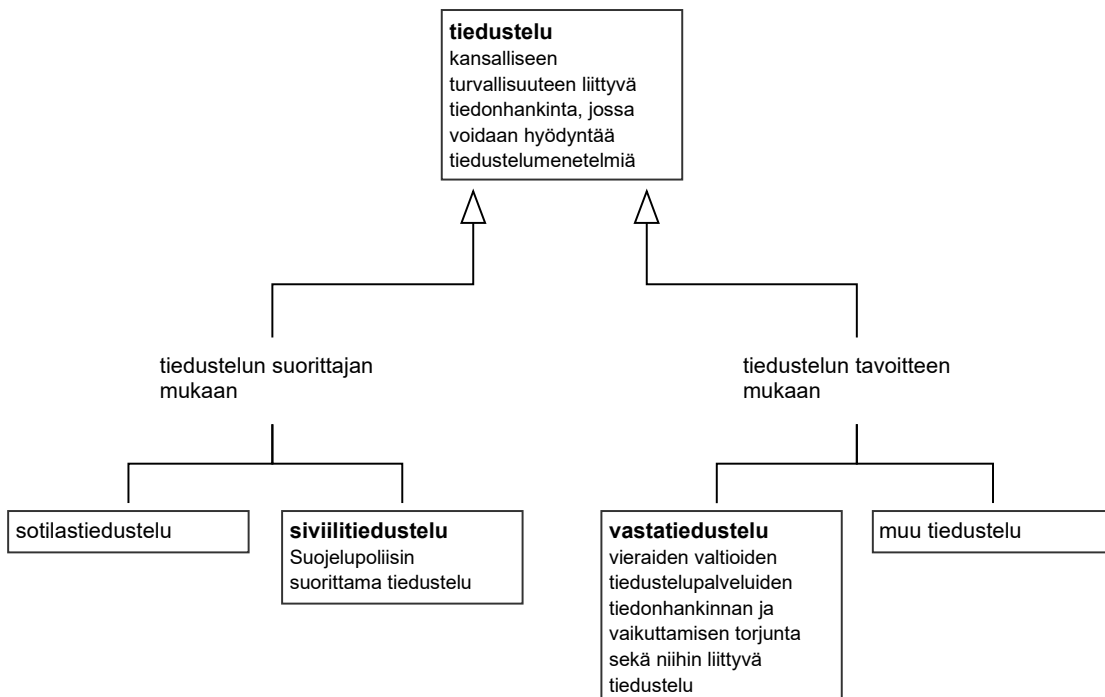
**tiedustelu**
kansalliseen turvallisuuteen liittyvä tiedonhankinta, jossa voidaan hyödyntää tiedustelumenetelmiä

tiedustelun suorittajan mukaan

tiedustelun tavoitteen mukaan

sotilastiedustelu

**siviilitiedustelu**
Suojelupoliisin suorittama tiedustelu

**vastatiedustelu**
vieraiden valtioiden tiedustelupalveluiden tiedonhankinnan ja vaikuttamisen torjunta sekä niihin liittyvä tiedustelu

muu tiedustelu